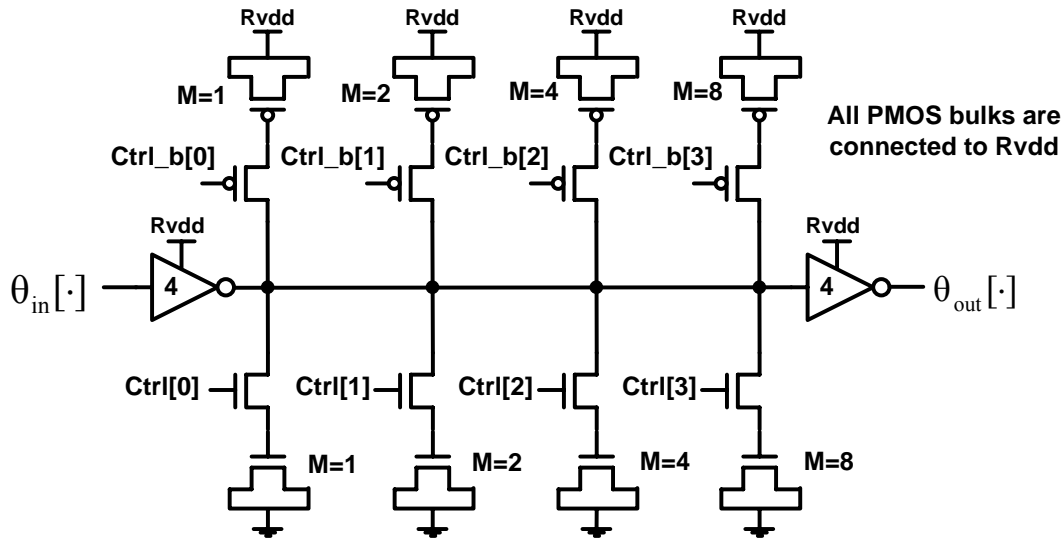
Rvdd
Rvdd
Rvdd
Rvdd
M=1
M=2
M=4
M=8
All PMOS bulks are connected to Rvdd
Ctrl_b[0]
Ctrl_b[1]
Ctrl_b[2]
Ctrl_b[3]
Rvdd
Rvdd
$\theta_{in}[\cdot]$
4
4
$\theta_{out}[\cdot]$
Ctrl[0]
Ctrl[1]
Ctrl[2]
Ctrl[3]
M=1
M=2
M=4
M=8